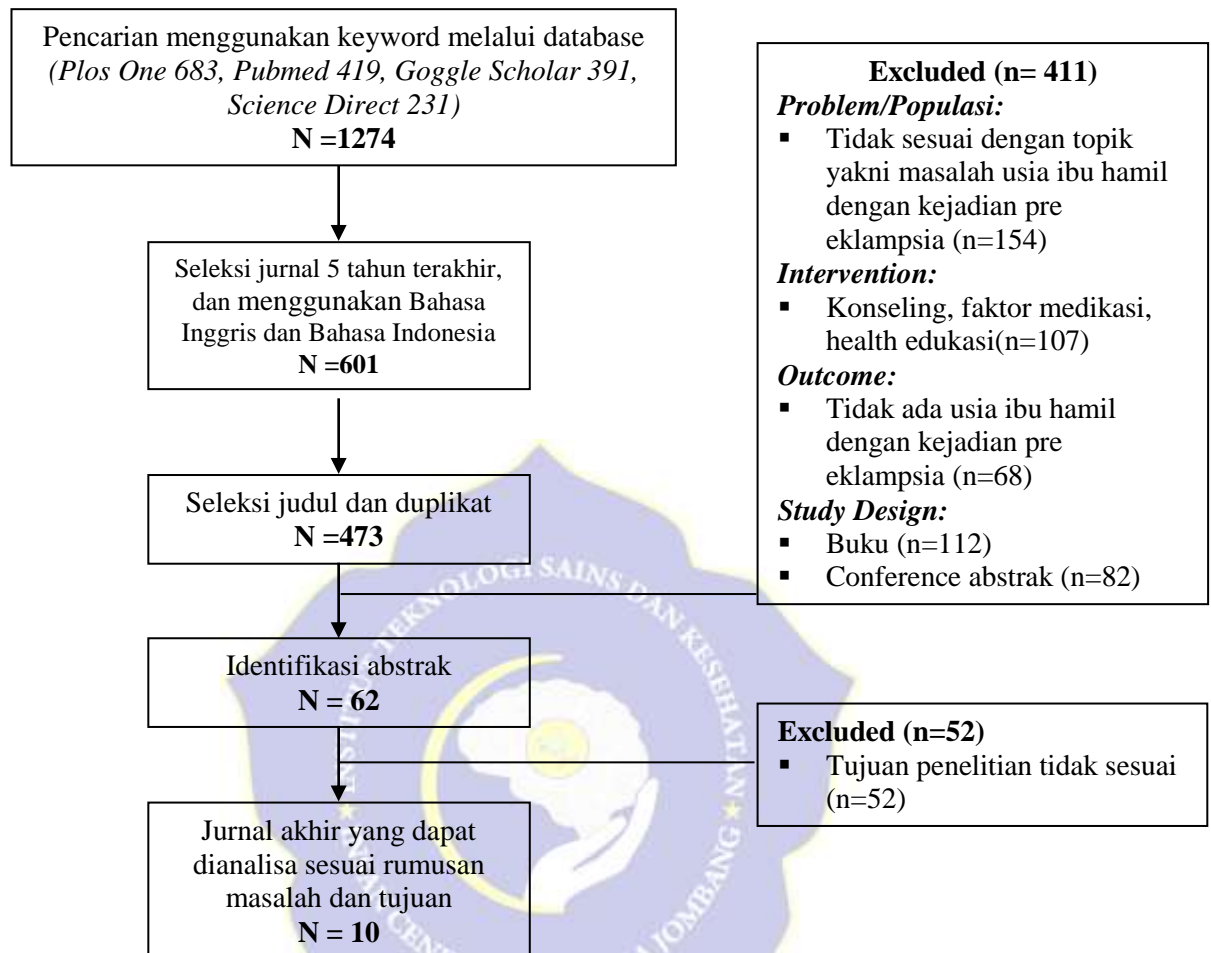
Pencarian menggunakan keyword melalui database *(Plos One 683, Pubmed 419, Goggle Scholar 391, Science Direct 231)*
**N =1274**

Seleksi jurnal 5 tahun terakhir, dan menggunakan Bahasa Inggris dan Bahasa Indonesia
**N =601**

Seleksi judul dan duplikat
**N =473**

Identifikasi abstrak
**N = 62**

Jurnal akhir yang dapat dianalisa sesuai rumusan masalah dan tujuan
**N = 10**

**Excluded (n= 411)**
***Problem/Populasi:***
- Tidak sesuai dengan topik yakni masalah usia ibu hamil dengan kejadian pre eklampsia (n=154)

***Intervention:***
- Konseling, faktor medikasi, health edukasi(n=107)

***Outcome:***
- Tidak ada usia ibu hamil dengan kejadian pre eklampsia (n=68)

***Study Design:***
- Buku (n=112)
- Conference abstrak (n=82)

**Excluded (n=52)**
- Tujuan penelitian tidak sesuai (n=52)

OLOGI SAINS DAN KESEHATAN
JOMBANG